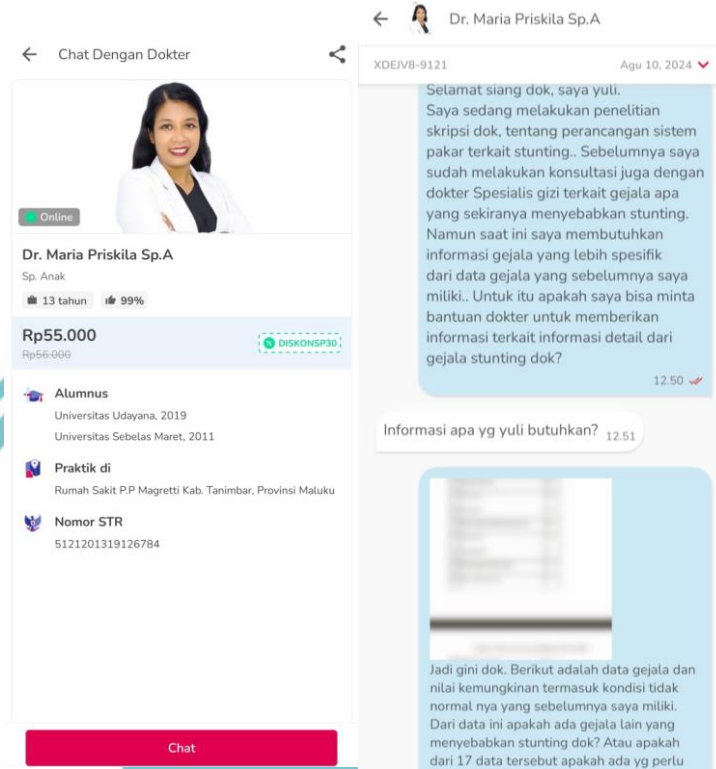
Chat Dengan Dokter

Online

Dr. Maria Priskila Sp.A

Sp. Anak

13 tahun 99%

Rp55.000

Rp56.000

DISKONSP30

Alumnus

Universitas Udayana, 2019

Universitas Sebelas Maret, 2011

Praktik di

Rumah Sakit P.P Magretti Kab. Tanimbar, Provinsi Maluku

Nomor STR

5121201319126784

Chat

Dr. Maria Priskila Sp.A

XDEJV8-9121

Agu 10, 2024

Selamat siang dok, saya yuli.
Saya sedang melakukan penelitian skripsi dok, tentang perancangan sistem pakar terkait stunting.. Sebelumnya saya sudah melakukan konsultasi juga dengan dokter Spesialis gizi terkait gejala apa yang sekiranya menyebabkan stunting. Namun saat ini saya membutuhkan informasi gejala yang lebih spesifik dari data gejala yang sebelumnya saya miliki.. Untuk itu apakah saya bisa minta bantuan dokter untuk memberikan informasi terkait informasi detail dari gejala stunting dok?

12.50

Informasi apa yg yuli butuhkan? 12.51

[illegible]

Jadi gini dok. Berikut adalah data gejala dan nilai kemungkinan termasuk kondisi tidak normal nya yang sebelumnya saya miliki. Dari data ini apakah ada gejala lain yang menyebabkan stunting dok? Atau apakah dari 17 data tersebut apakah ada yg perlu